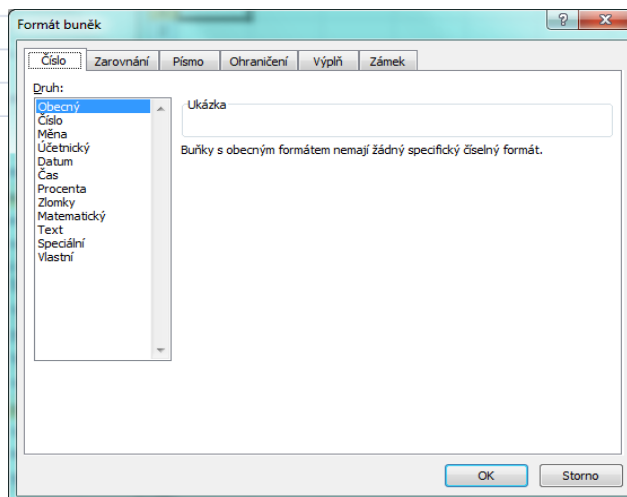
Formát buněk

?

Číslo | Zarovnání | Písmo | Ohraničení | Výplň | Zámek

Druh:

Obecný
Číslo
Měna
Účetnický
Datum
Čas
Procenta
Zlomky
Matematický
Text
Speciální
Vlastní

Ukázka

Buňky s obecným formátem nemají žádný specifický číselný formát.

OK

Storno